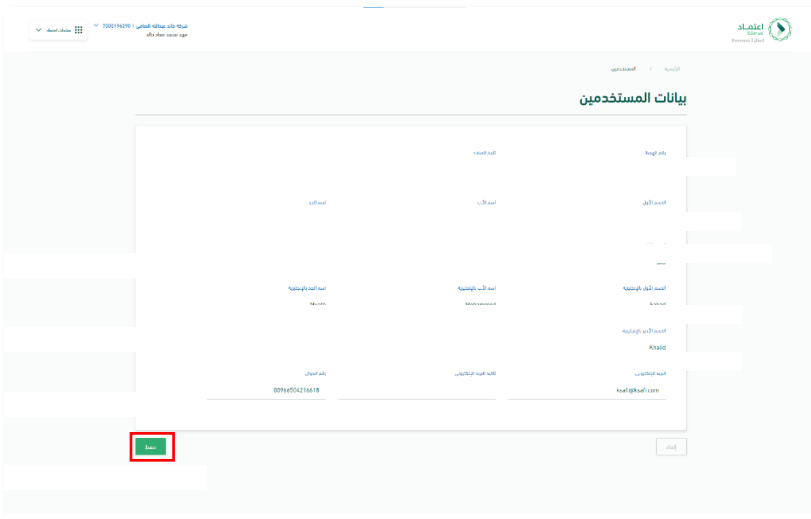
اعتماد
Etimad

شركة خالد عبدالله الصافي | 7000196290
فهد سعد حمد خالد

خدمات المنصة

الرئيسية / المستخدمين

بيانات المستخدمين

رقم الهوية
البريد المعتمد

الاسم الأول
اسم الأب
اسم الجد

الاسم الأول بالإنجليزية
اسم الأب بالإنجليزية
اسم الجد بالإنجليزية

الاسم الأخير بالإنجليزية
Khalid

البريد الإلكتروني
ksafi@ksafi.com
تأكيد البريد الإلكتروني
رقم الجوال
00966504216618

إلغاء
حفظ